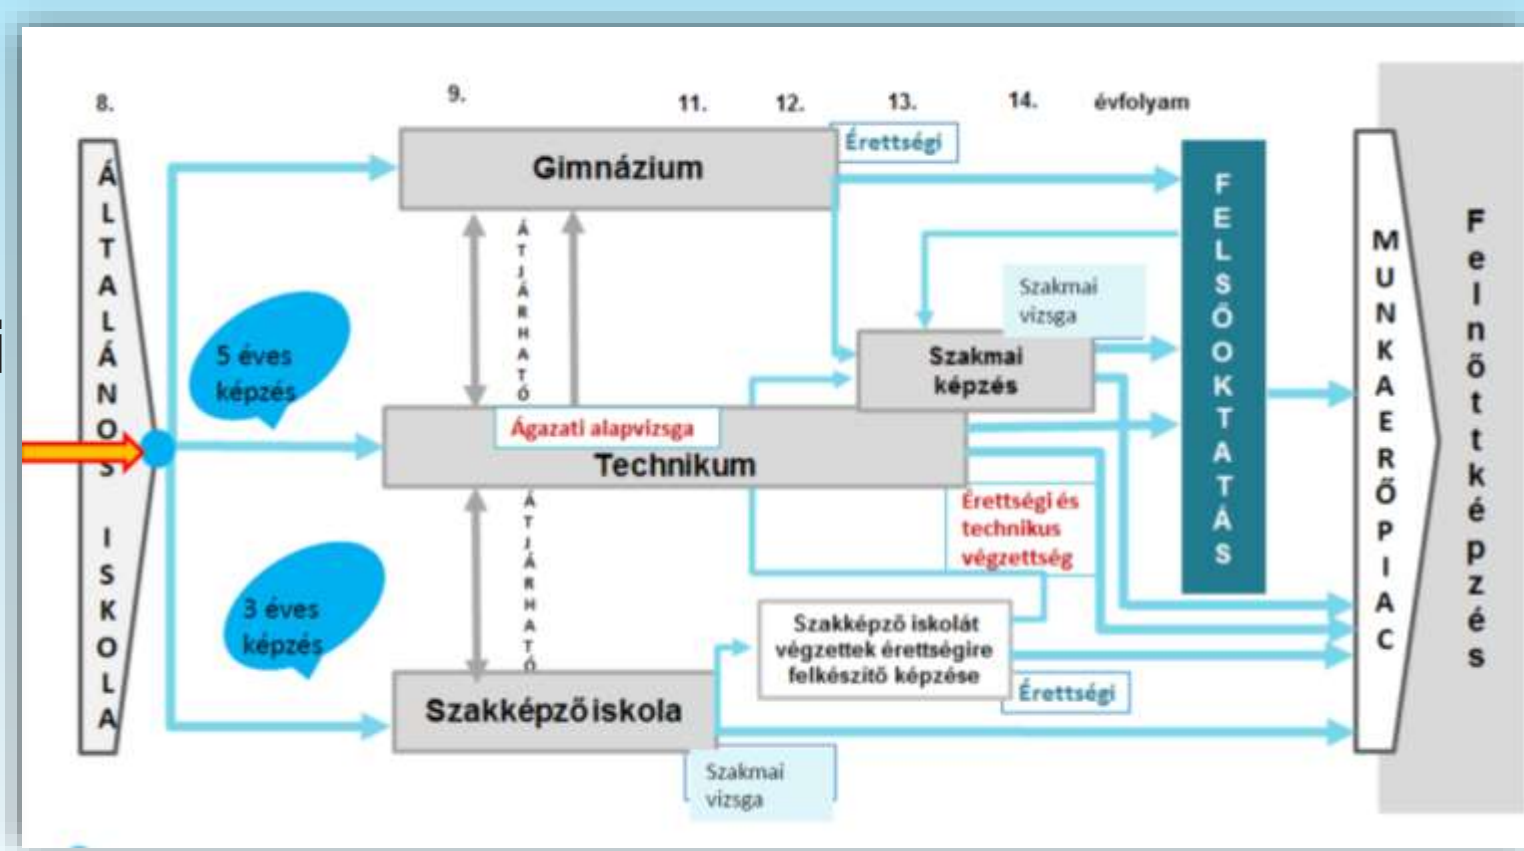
8.

9.

11.

12.

13.

14.

évfolyam

ÁLTALÁNOS ISKOLA

5 éves képzés

3 éves képzés

Gimnázium

Érettségi

ÁTJÁRHATÓ

Ágazati alapvizsga

Technikum

ÁTJÁRHATÓ

Szakképző iskola

Szakmai vizsga

Szakmai képzés

Szakmai vizsga

Érettségi és technikus végzettség

Szakképző iskolát végzettek érettségire felkészítő képzése

Érettségi

FELSŐOKTATÁS

MUNKAERŐPIAC

Felnőttképzés